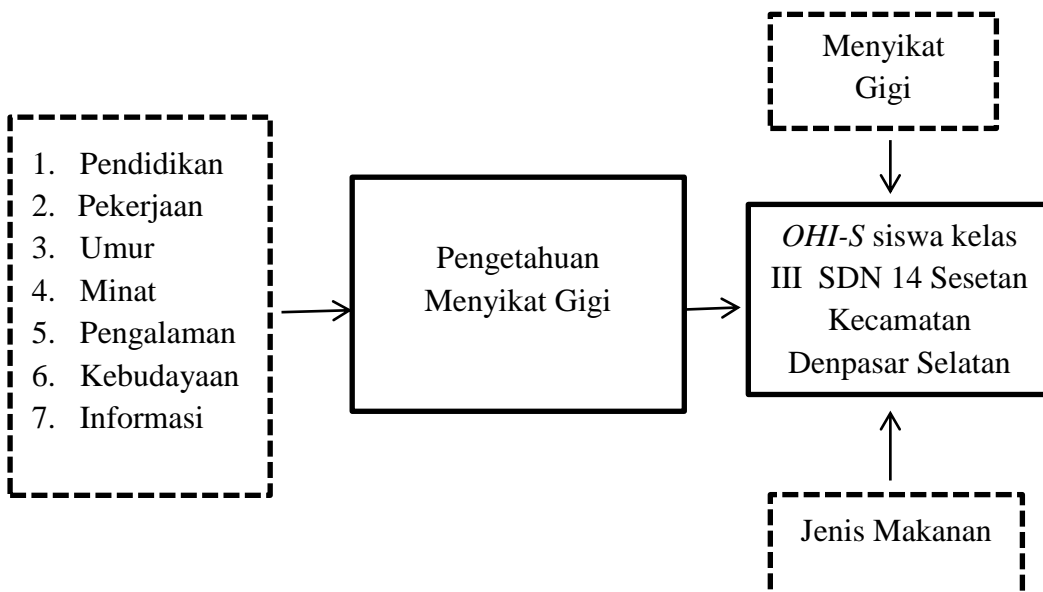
1. Pendidikan
2. Pekerjaan
3. Umur
4. Minat
5. Pengalaman
6. Kebudayaan
7. Informasi

Pengetahuan Menyikat Gigi

Menyikat Gigi

OHI-S siswa kelas III SDN 14 Sesetan Kecamatan Denpasar Selatan

Jenis Makanan